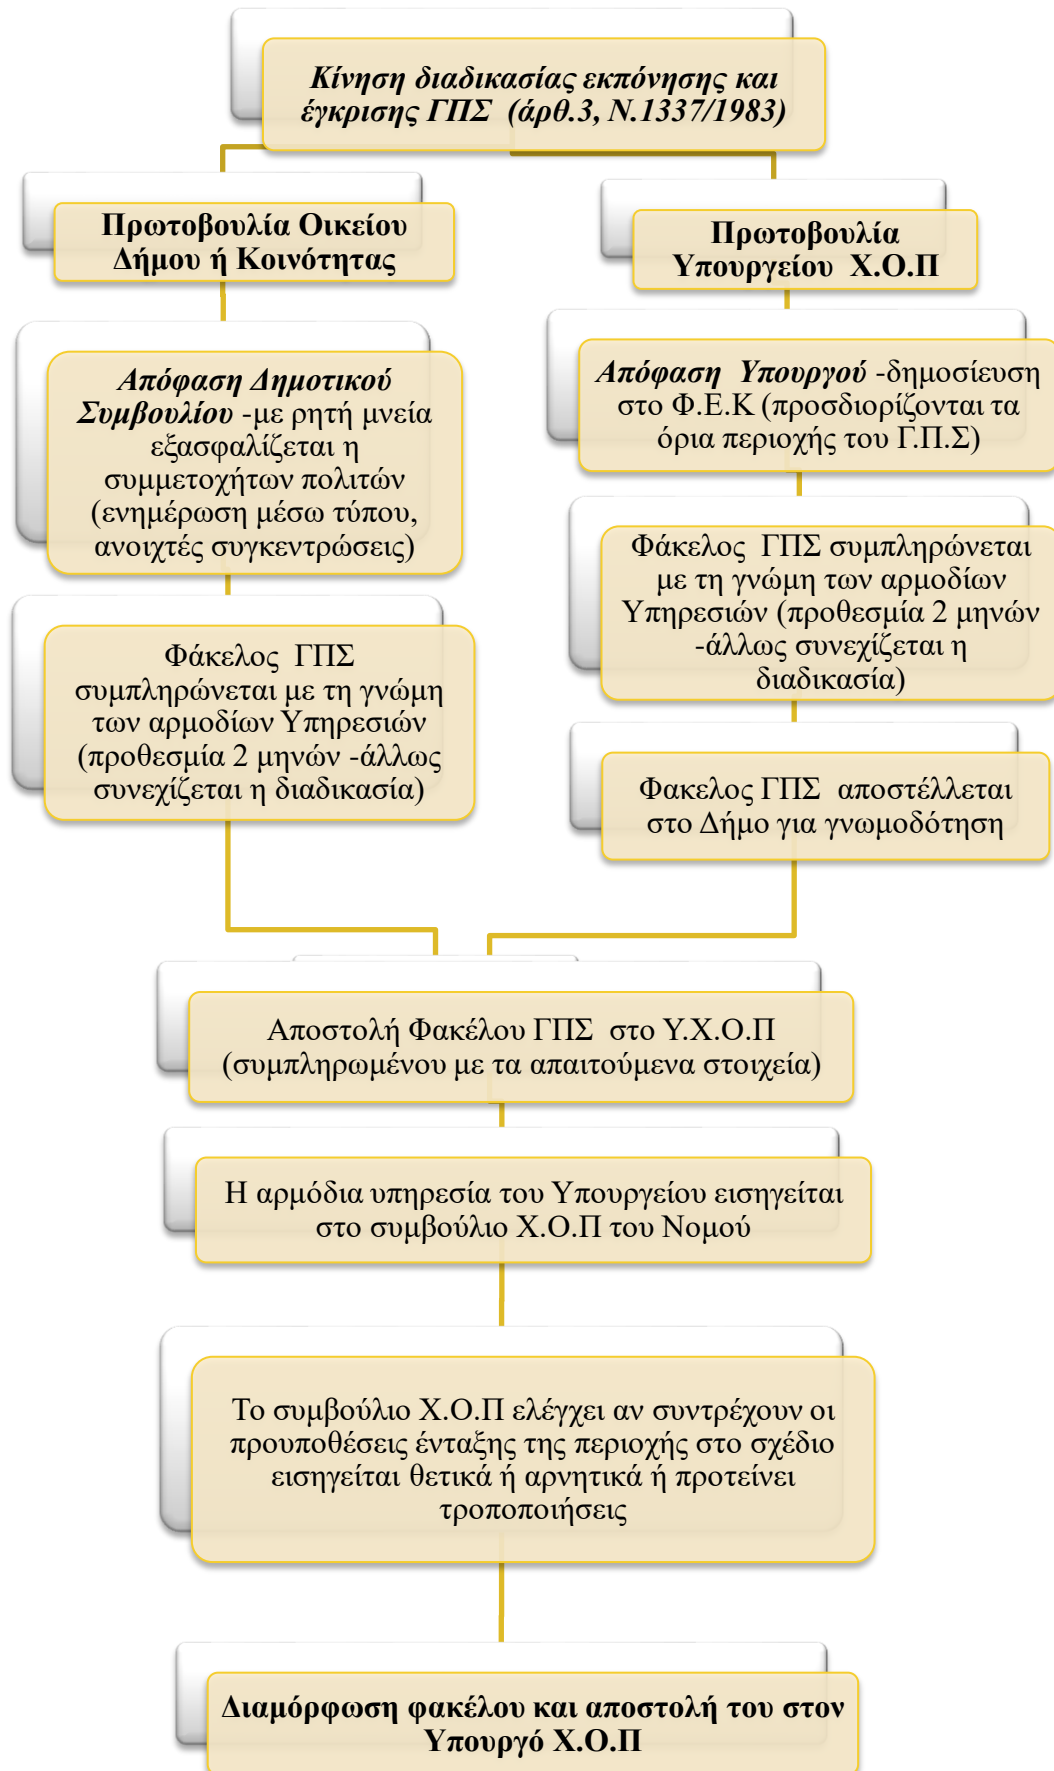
Κίνηση διαδικασίας εκπόνησης και έγκρισης ΓΠΣ (άρθ.3, Ν.1337/1983)

Πρωτοβουλία Οικείου Δήμου ή Κοινότητας

Απόφαση Δημοτικού Συμβουλίου -με ρητή μνεία εξασφαλίζεται η συμμετοχήτων πολιτών (ενημέρωση μέσω τύπου, ανοιχτές συγκεντρώσεις)

Φάκελος ΓΠΣ συμπληρώνεται με τη γνώμη των αρμοδίων Υπηρεσιών (προθεσμία 2 μηνών -άλλως συνεχίζεται η διαδικασία)

Πρωτοβουλία Υπουργείου Χ.Ο.Π

Απόφαση Υπουργού -δημοσίευση στο Φ.Ε.Κ (προσδιορίζονται τα όρια περιοχής του Γ.Π.Σ)

Φάκελος ΓΠΣ συμπληρώνεται με τη γνώμη των αρμοδίων Υπηρεσιών (προθεσμία 2 μηνών -άλλως συνεχίζεται η διαδικασία)

Φακελος ΓΠΣ αποστέλλεται στο Δήμο για γνωμοδότηση

Αποστολή Φακέλου ΓΠΣ στο Υ.Χ.Ο.Π (συμπληρωμένου με τα απαιτούμενα στοιχεία)

Η αρμόδια υπηρεσία του Υπουργείου εισηγείται στο συμβούλιο Χ.Ο.Π του Νομού

Το συμβούλιο Χ.Ο.Π ελέγχει αν συντρέχουν οι προυποθέσεις ένταξης της περιοχής στο σχέδιο εισηγείται θετικά ή αρνητικά ή προτείνει τροποποιήσεις

Διαμόρφωση φακέλου και αποστολή του στον Υπουργό Χ.Ο.Π